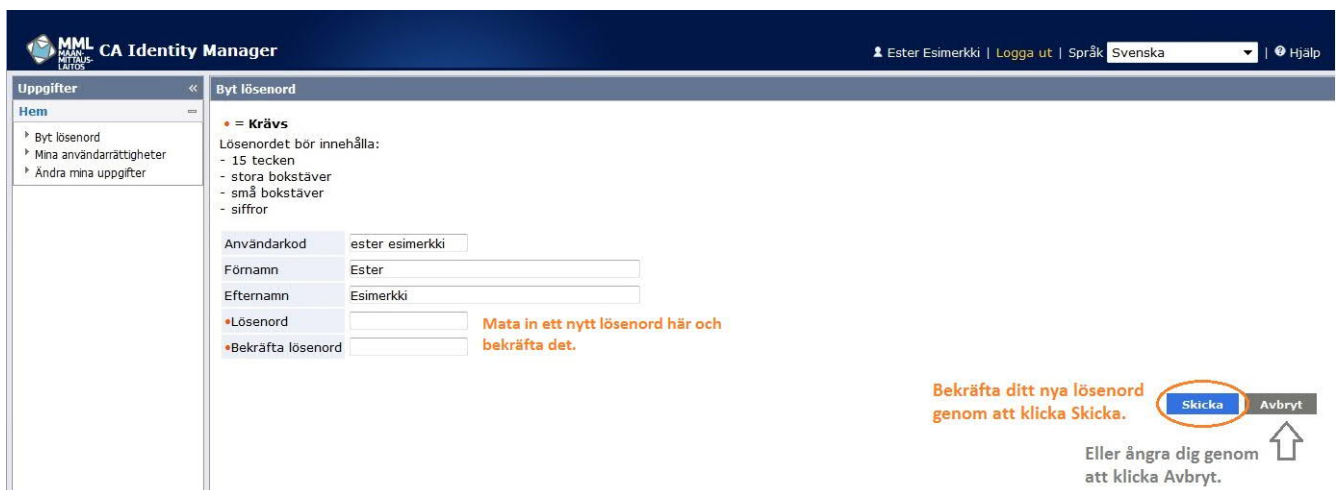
MML MAANMITTAUSLAITOS CA Identity Manager

Ester Esimerkki | Logga ut | Språk Svenska | Hjälp

Uppgifter «

Hem

Byt lösenord
Mina användarrättigheter
Ändra mina uppgifter

Byt lösenord

• = Krävs
Lösenordet bör innehålla:
- 15 tecken
- stora bokstäver
- små bokstäver
- siffror

| Användarkod | ester esimerkki |
|---|---|
| Förnamn | Ester |
| Efternamn | Esimerkki |
| •Lösenord | |
| •Bekräfta lösenord | |

Mata in ett nytt lösenord här och bekräfta det.

Bekräfta ditt nya lösenord genom att klicka Skicka.

Skicka Avbryt

Eller ångra dig genom att klicka Avbryt.